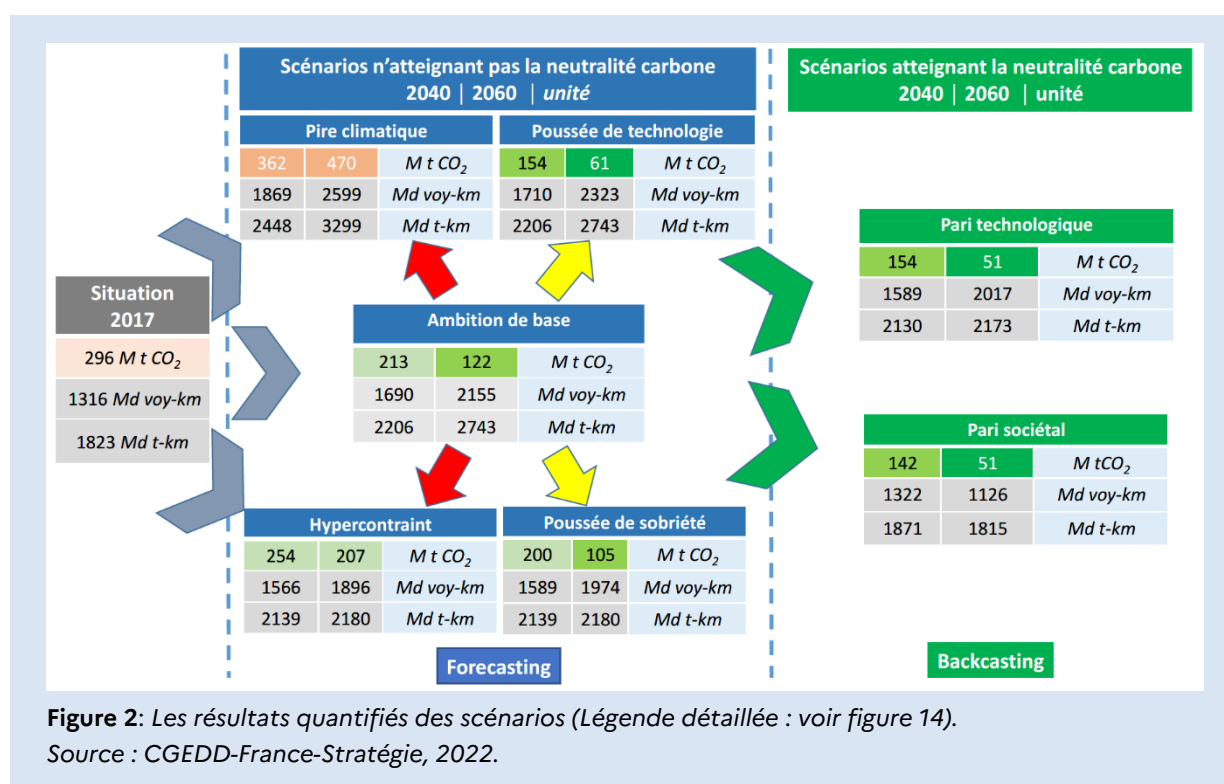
Scénarios n'atteignant pas la neutralité carbone
2040 | 2060 | *unité*

Scénarios atteignant la neutralité carbone
2040 | 2060 | unité

Pire climatique

| 362 | 470 | *M t $CO_2$* |
|---|---|---|
| 1869 | 2599 | *Md voy-km* |
| 2448 | 3299 | *Md t-km* |

Poussée de technologie

| 154 | 61 | *M t $CO_2$* |
|---|---|---|
| 1710 | 2323 | *Md voy-km* |
| 2206 | 2743 | *Md t-km* |

Pari technologique

| 154 | 51 | *M t $CO_2$* |
|---|---|---|
| 1589 | 2017 | *Md voy-km* |
| 2130 | 2173 | *Md t-km* |

Situation 2017

296 *M t $CO_2$*
1316 *Md voy-km*
1823 *Md t-km*

Ambition de base

| 213 | 122 | *M t $CO_2$* |
|---|---|---|
| 1690 | 2155 | *Md voy-km* |
| 2206 | 2743 | *Md t-km* |

Pari sociétal

| 142 | 51 | *M $tCO_2$* |
|---|---|---|
| 1322 | 1126 | *Md voy-km* |
| 1871 | 1815 | *Md t-km* |

Hypercontraint

| 254 | 207 | *M t $CO_2$* |
|---|---|---|
| 1566 | 1896 | *Md voy-km* |
| 2139 | 2180 | *Md t-km* |

Poussée de sobriété

| 200 | 105 | *M t $CO_2$* |
|---|---|---|
| 1589 | 1974 | *Md voy-km* |
| 2139 | 2180 | *Md t-km* |

Forecasting

Backcasting

**Figure 2**: *Les résultats quantifiés des scénarios (Légende détaillée : voir figure 14).*
*Source : CGEDD-France-Stratégie, 2022.*